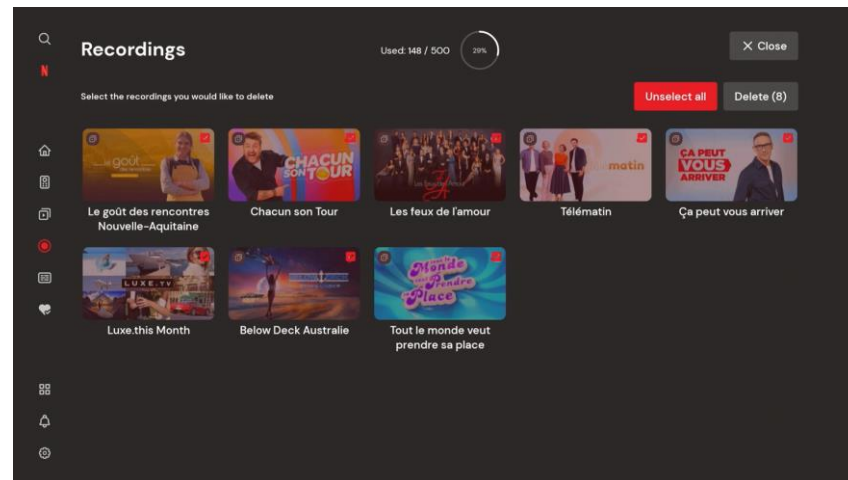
N

Recordings

Used: 148 / 500

29%

× Close

Select the recordings you would like to delete

Unselect all

Delete (8)

le goût des rencontres

Le goût des rencontres Nouvelle-Aquitaine

CHACUN SON TOUR

Chacun son Tour

Les feux de l'amour

matin

Télématin

ÇA PEUT VOUS ARRIVER

Ça peut vous arriver

LUXE.TV

Luxe.this Month

Below Deck Australie

Tout le Monde veut Prendre sa Place

Tout le monde veut prendre sa place